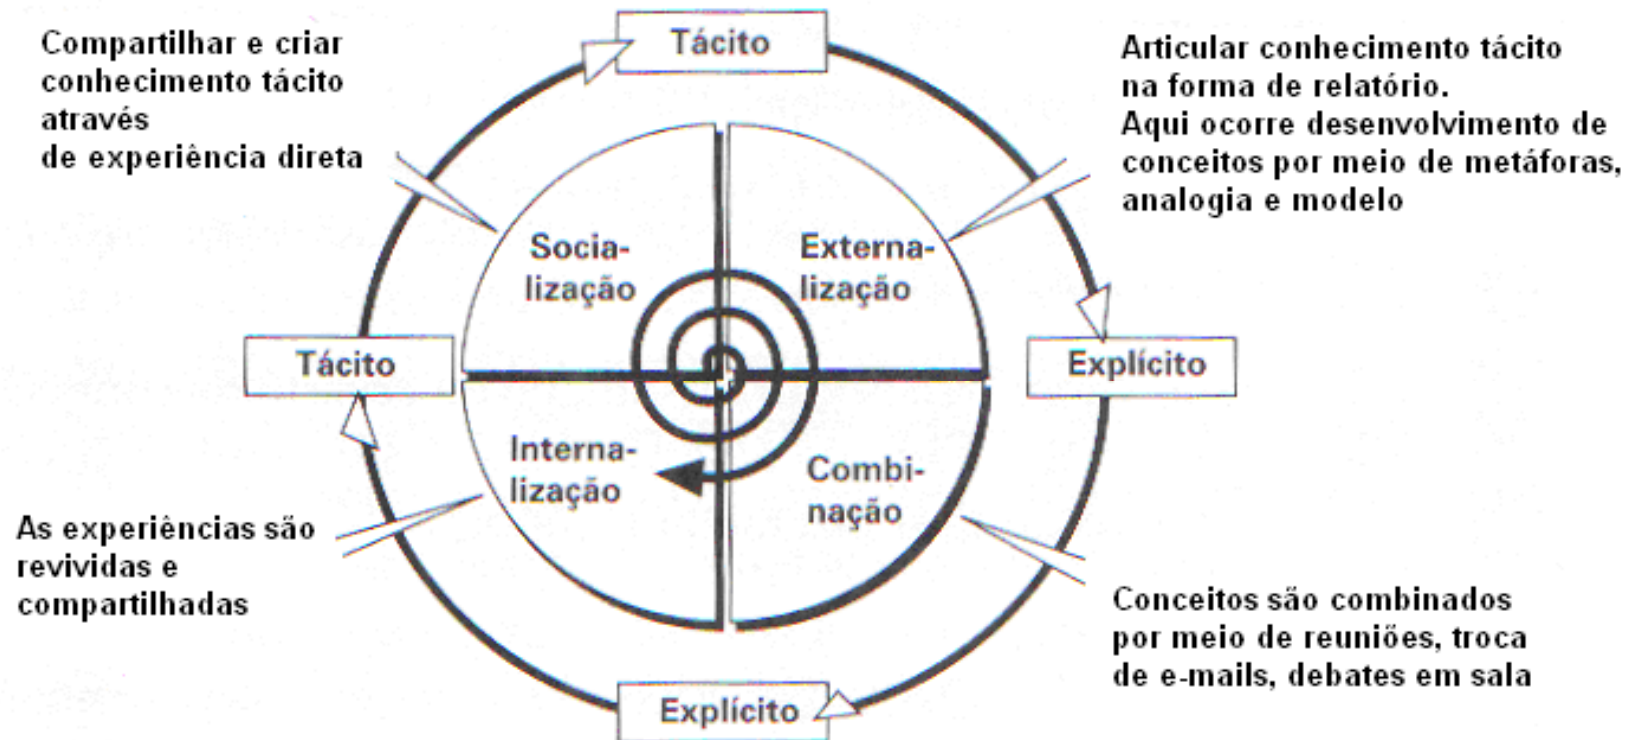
Compartilhar e criar conhecimento tácito através de experiência direta

Tácito

Articular conhecimento tácito na forma de relatório. Aqui ocorre desenvolvimento de conceitos por meio de metáforas, analogia e modelo

Socialização

Externalização

Tácito

Explícito

Internalização

Combinação

As experiências são revividas e compartilhadas

Conceitos são combinados por meio de reuniões, troca de e-mails, debates em sala

Explícito